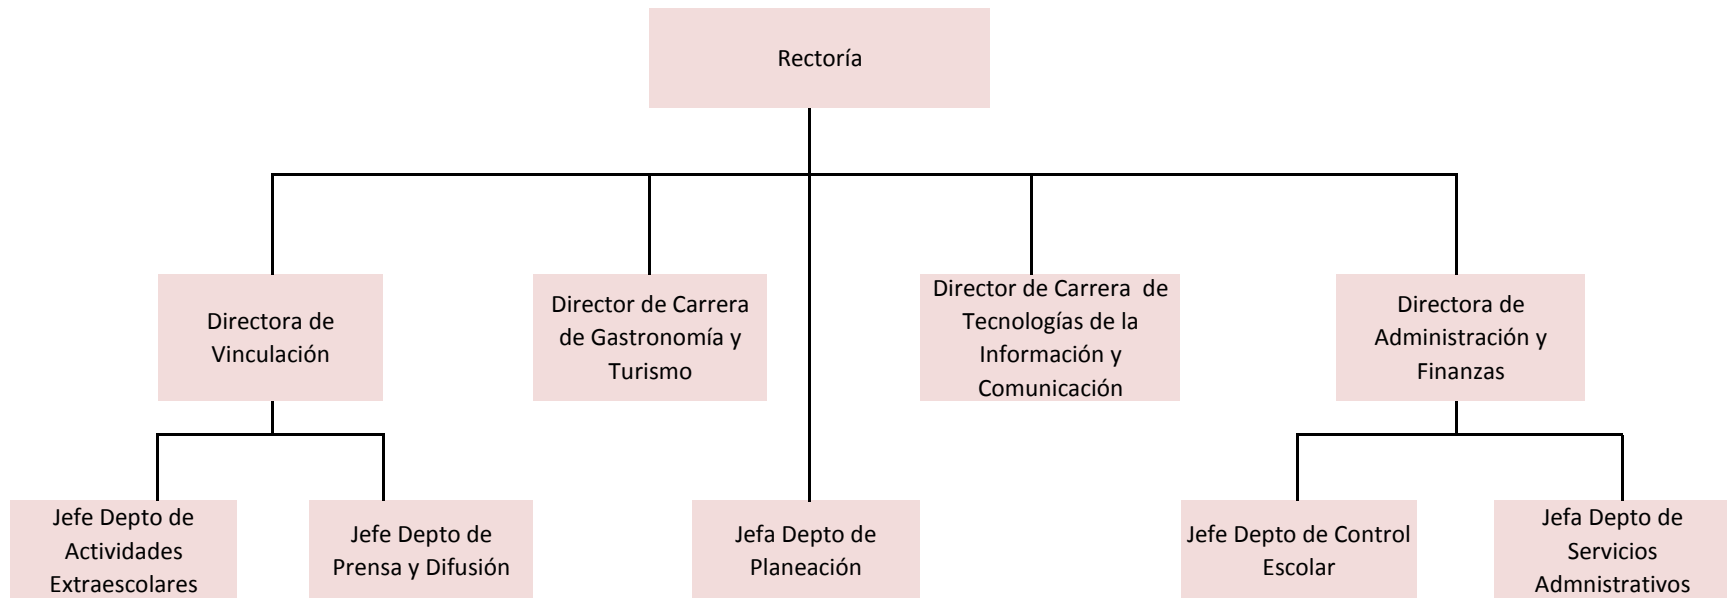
Rectoría

Directora de Vinculación

Director de Carrera de Gastronomía y Turismo

Director de Carrera de Tecnologías de la Información y Comunicación

Directora de Administración y Finanzas

Jefe Depto de Actividades Extraescolares

Jefe Depto de Prensa y Difusión

Jefa Depto de Planeación

Jefe Depto de Control Escolar

Jefa Depto de Servicios Admnistrativos